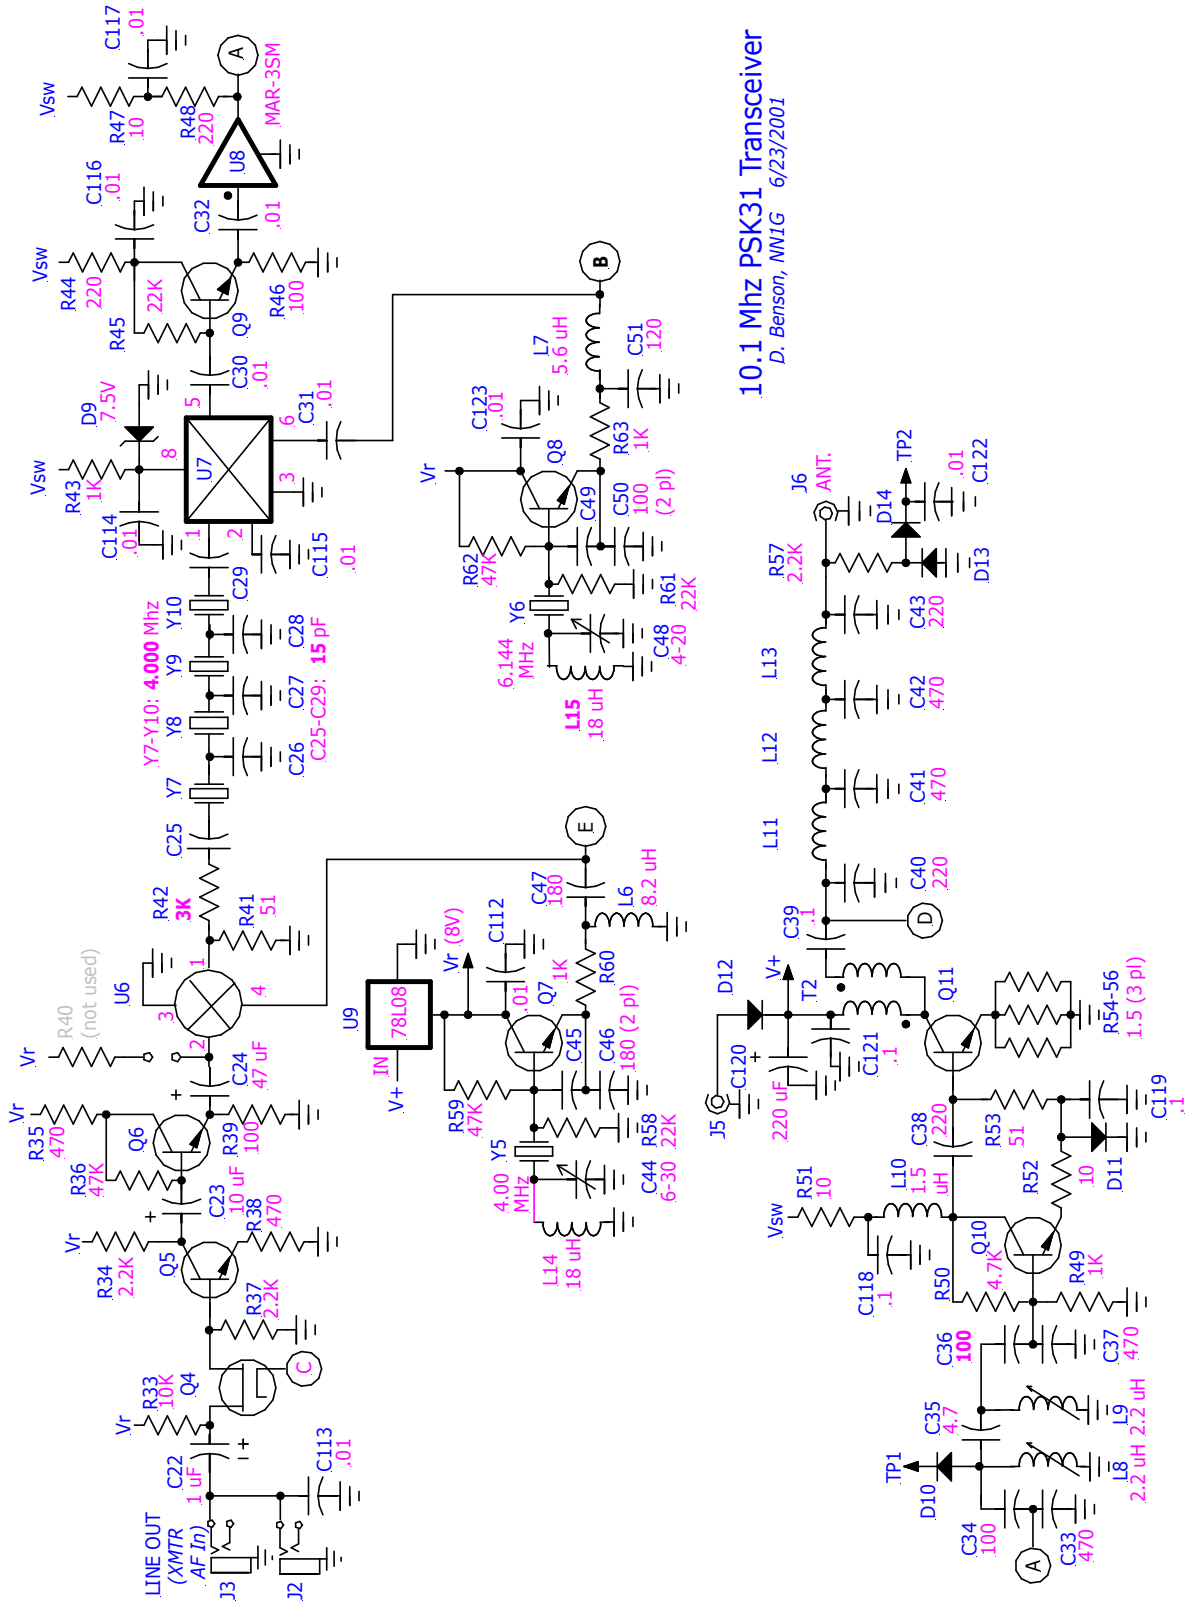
10.1 Mhz PSK31 Transceiver
D. Benson, NN1G 6/23/2001

C117 .01
A
MAR-3SM
Vsw
R47 10
R48 220
U8
C116 .01
C32 .01
Vsw
R44 220
R45
22K
Q9
R46 100
C30 .01
D9 7.5V
Vsw
R43 1K
C114 .01
8
5
U7
6
C31 .01
3
1
2
C115 .01
B
L7 5.6 uH
C51 120
C123 .01
Vr
Q8
R63 1K
C49
C50 100 (2 pl)
R62 47K
R61 22K
Y6
6.144 MHz
C48 4-20
L15 18 uH
C29
Y10
C28
Y9
C27
Y8
C26
Y7
Y7-Y10: 4.000 Mhz
C25-C29: 15 pF
C25
R42 3K
R41 51
E
C47 180
L6 8.2 uH
R60 1K
C112
Vr (8V)
.01
Q7
U9 78L08
IN
V+
C45
C46 180 (2 pl)
R59 47K
R58 22K
Y5
4.00 MHz
C44 6-30
L14 18 uH
U6
1
3
4
2
R40 (not used)
Vr
C24 47 uF
Vr
R35 470
Q6
R39 100
R36 47K
C23 10 uF
Vr
R38 470
R34 2.2K
Q5
R37 2.2K
Q4
C
Vr
R33 10K
C22 1 uF
C113 .01
LINE OUT (XMTR AF In)
J3
J2
J6 ANT.
TP2
D14
C122 .01
R57 2.2K
D13
C43 220
L13
C42 470
L12
C41 470
L11
C40 220
C39 .1
D
D12
V+
T2
Q11
J5
C120 220 uF
C121 .1
R54-56 1.5 (3 pl)
C38 220
R53 51
C119 .1
D11
R52 10
R51 10
Vsw
L10 1.5 uH
Q10
C118 .1
R50 4.7K
R49 1K
C36 100
C37 470
C35 4.7
L9 2.2 uH
TP1
D10
L8 2.2 uH
C34 100
A
C33 470